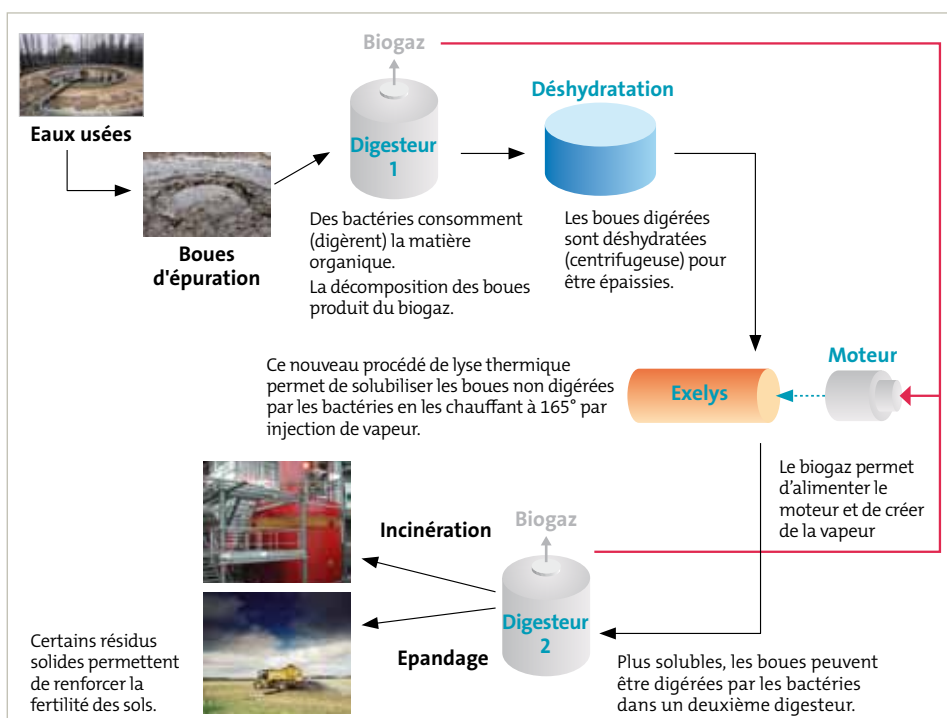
Eaux usées

Boues d'épuration

Biogaz

Digesteur 1

Des bactéries consomment (digèrent) la matière organique.

La décomposition des boues produit du biogaz.

Déshydratation

Les boues digérées sont déshydratées (centrifugeuse) pour être épaissies.

Ce nouveau procédé de lyse thermique permet de solubiliser les boues non digérées par les bactéries en les chauffant à 165° par injection de vapeur.

Exelys

Moteur

Le biogaz permet d'alimenter le moteur et de créer de la vapeur

Incinération

Biogaz

Digesteur 2

Epandage

Certains résidus solides permettent de renforcer la fertilité des sols.

Plus solubles, les boues peuvent être digérées par les bactéries dans un deuxième digesteur.